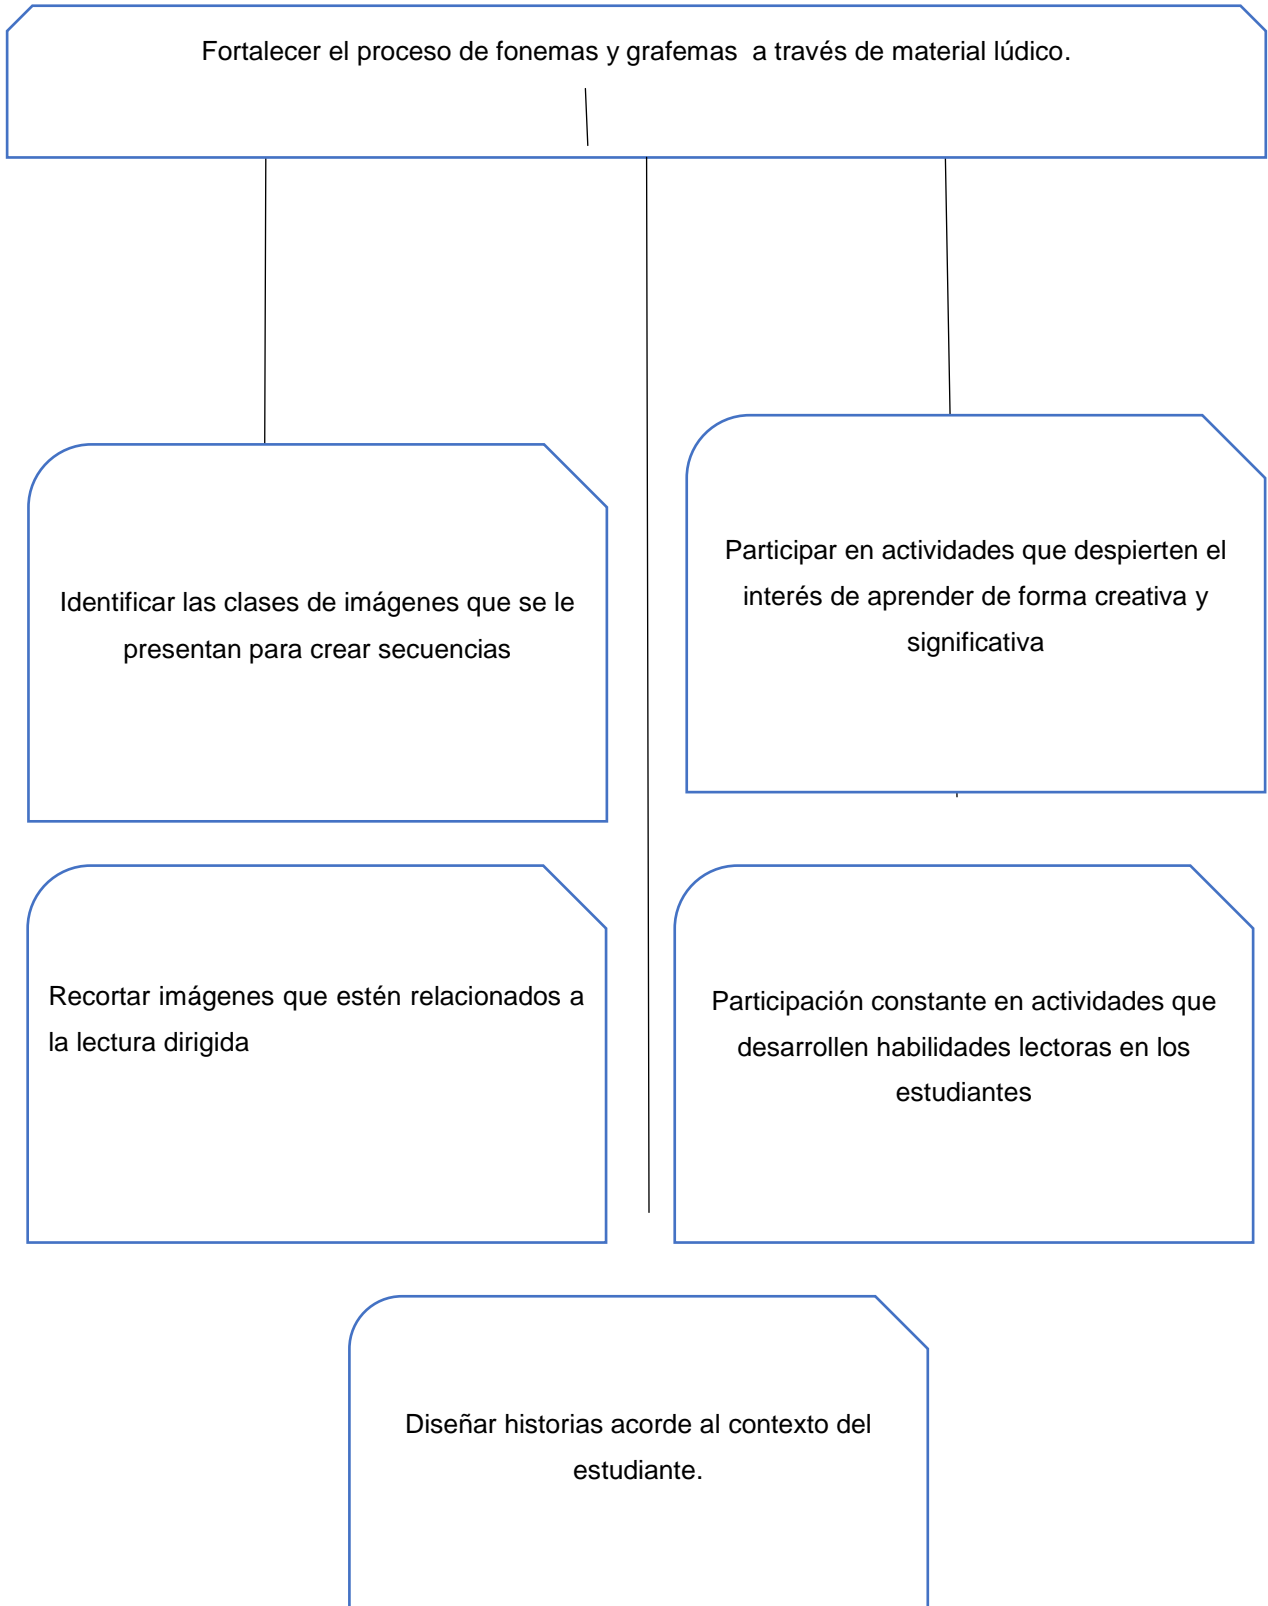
Fortalecer el proceso de fonemas y grafemas a través de material lúdico.

Identificar las clases de imágenes que se le presentan para crear secuencias

Participar en actividades que despierten el interés de aprender de forma creativa y significativa

Recortar imágenes que estén relacionados a la lectura dirigida

Participación constante en actividades que desarrollen habilidades lectoras en los estudiantes

Diseñar historias acorde al contexto del estudiante.